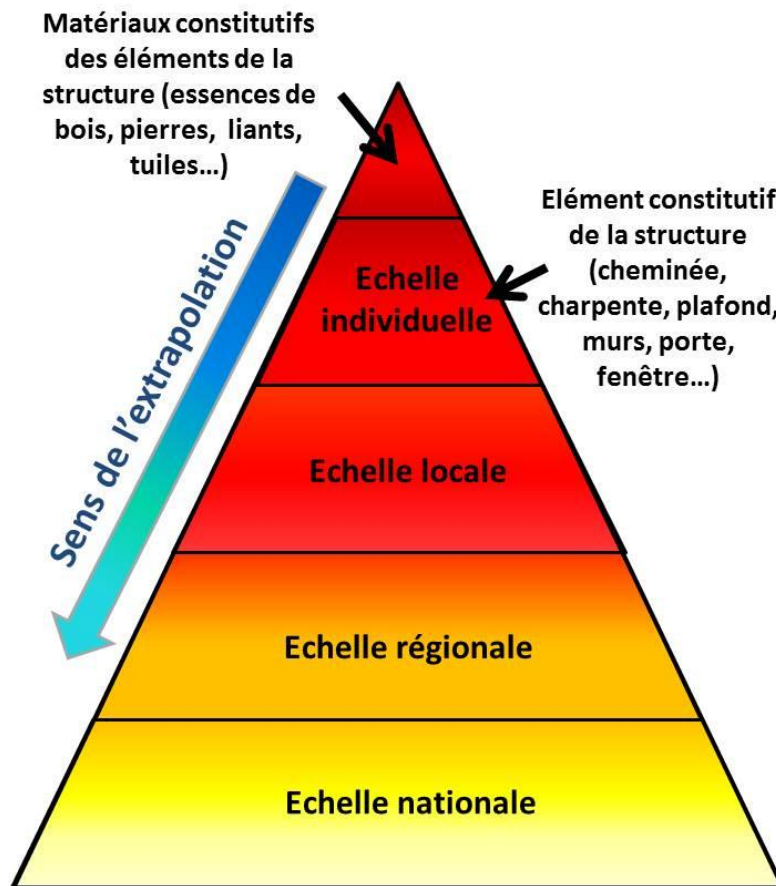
Matériaux constitutifs des éléments de la structure (essences de bois, pierres, liants, tuiles…)

Elément constitutif de la structure (cheminée, charpente, plafond, murs, porte, fenêtre…)

Sens de l'extrapolation

Echelle individuelle

Echelle locale

Echelle régionale

Echelle nationale